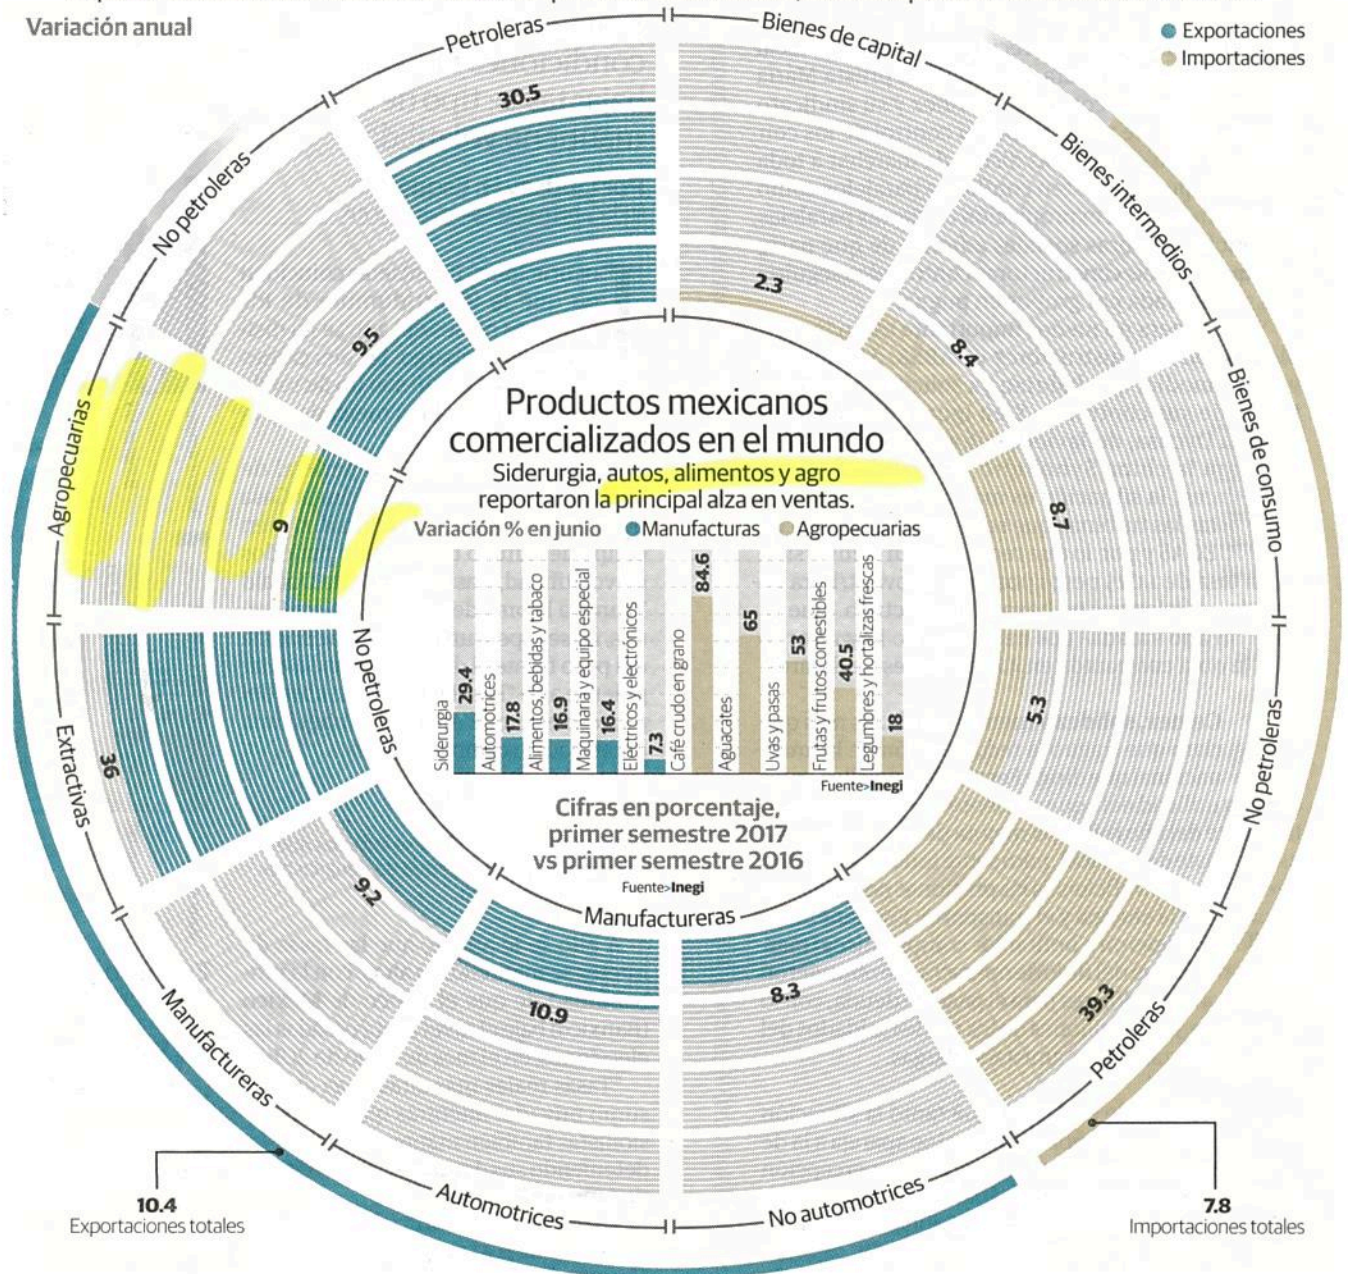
Variación anual

Exportaciones
Importaciones

Petroleras
Bienes de capital
Bienes intermedios
Bienes de consumo
No petroleras
Petroleras
No automotrices
Automotrices
Manufactureras
Extractivas
Agropecuarias
No petroleras

30.5
2.3
8.4
8.7
5.3
39.3
8.3
10.9
9.2
36
9
9.5

No petroleras
Manufactureras

Productos mexicanos comercializados en el mundo
Siderurgia, autos, alimentos y agro reportaron la principal alza en ventas.

Variación % en junio ● Manufacturas ● Agropecuarias

| Siderurgia | Automotrices | Alimentos, bebidas y tabaco | Maquinaria y equipo especial | Eléctricos y electrónicos | Café crudo en grano | Aguacates | Uvas y pasas | Frutas y frutos comestibles | Legumbres y hortalizas frescas |
|---|---|---|---|---|---|---|---|---|---|
| 29.4 | 17.8 | 16.9 | 16.4 | 7.3 | 84.6 | 65 | 53 | 40.5 | 18 |

Fuente>Inegi

Cifras en porcentaje, primer semestre 2017 vs primer semestre 2016
Fuente>Inegi

10.4
Exportaciones totales

7.8
Importaciones totales